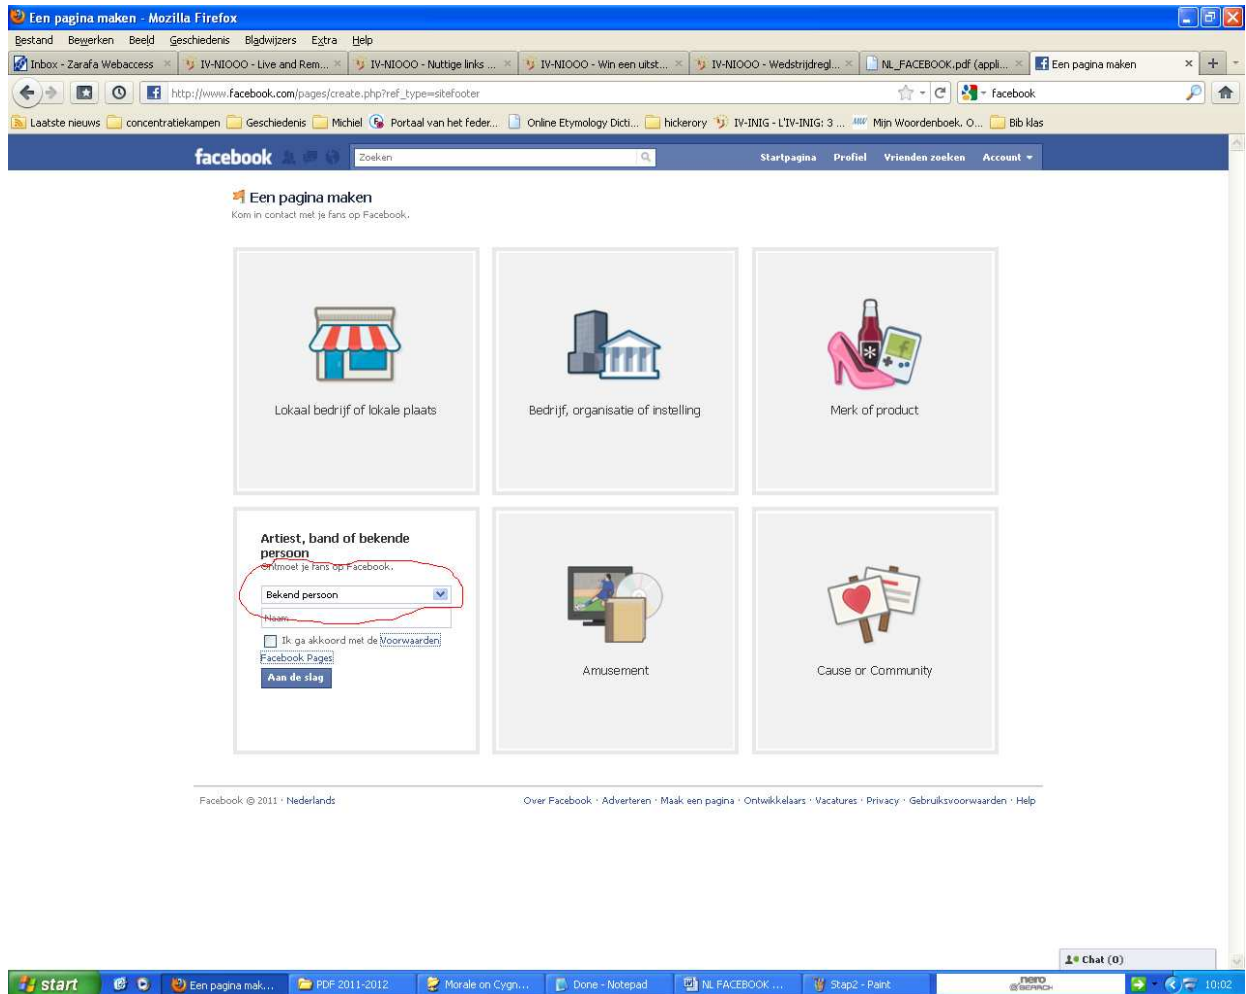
Een pagina maken - Mozilla Firefox

Bestand Bewerken Beeld Geschiedenis Bladwijzers Extra Help

Inbox - Zarafa Webaccess | IV-NIOOO - Live and Rem... | IV-NIOOO - Nuttige links ... | IV-NIOOO - Win een uitst... | IV-NIOOO - Wedstrijdregl... | NL_FACEBOOK.pdf (appli... | Een pagina maken

http://www.facebook.com/pages/create.php?ref_type=sitefooter

facebook

Laatste nieuws | concentratiekampen | Geschiedenis | Michiel | Portaal van het feder... | Online Etymology Dicti... | hickerory | IV-INIG - L'IV-INIG: 3 ... | Mijn Woordenboek. O... | Bib klas

facebook

Zoeken

Startpagina Profiel Vrienden zoeken Account

Een pagina maken
Kom in contact met je fans op Facebook.

Lokaal bedrijf of lokale plaats

Bedrijf, organisatie of instelling

Merk of product

Artiest, band of bekende persoon
Ontmoet je fans op Facebook.

Bekend persoon

Naam

Ik ga akkoord met de Voorwaarden Facebook Pages

Aan de slag

Amusement

Cause or Community

Facebook © 2011 · Nederlands

Over Facebook · Adverteren · Maak een pagina · Ontwikkelaars · Vacatures · Privacy · Gebruiksvoorwaarden · Help

Chat (0)

start | Een pagina mak... | PDF 2011-2012 | Morale on Cygn... | Done - Notepad | NL FACEBOOK ... | Stap2 - Paint | nero SEARCH | 10:02